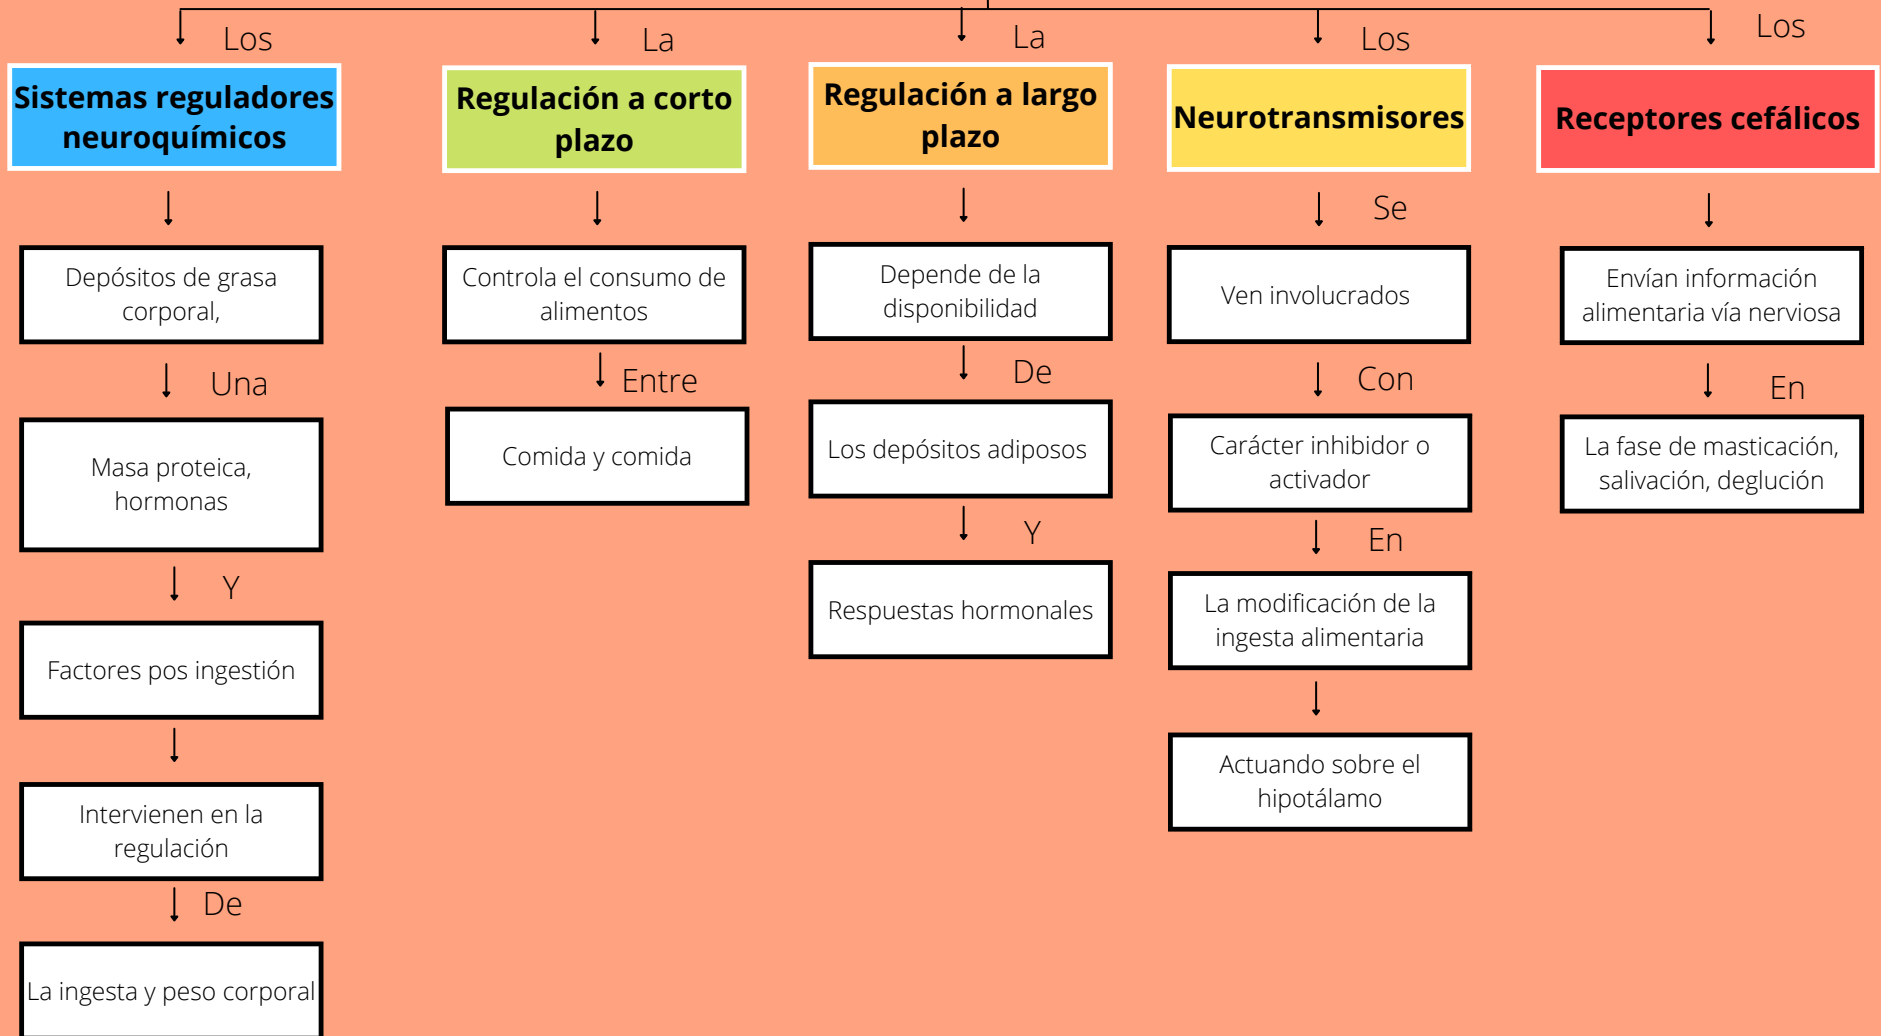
Los

Sistemas reguladores neuroquímicos

Depósitos de grasa corporal,

Una

Masa proteica, hormonas

Y

Factores pos ingestión

Intervienen en la regulación

De

La ingesta y peso corporal

La

Regulación a corto plazo

Controla el consumo de alimentos

Entre

Comida y comida

La

Regulación a largo plazo

Depende de la disponibilidad

De

Los depósitos adiposos

Y

Respuestas hormonales

Los

Neurotransmisores

Se

Ven involucrados

Con

Carácter inhibidor o activador

En

La modificación de la ingesta alimentaria

Actuando sobre el hipotálamo

Los

Receptores cefálicos

Envían información alimentaria vía nerviosa

En

La fase de masticación, salivación, deglución